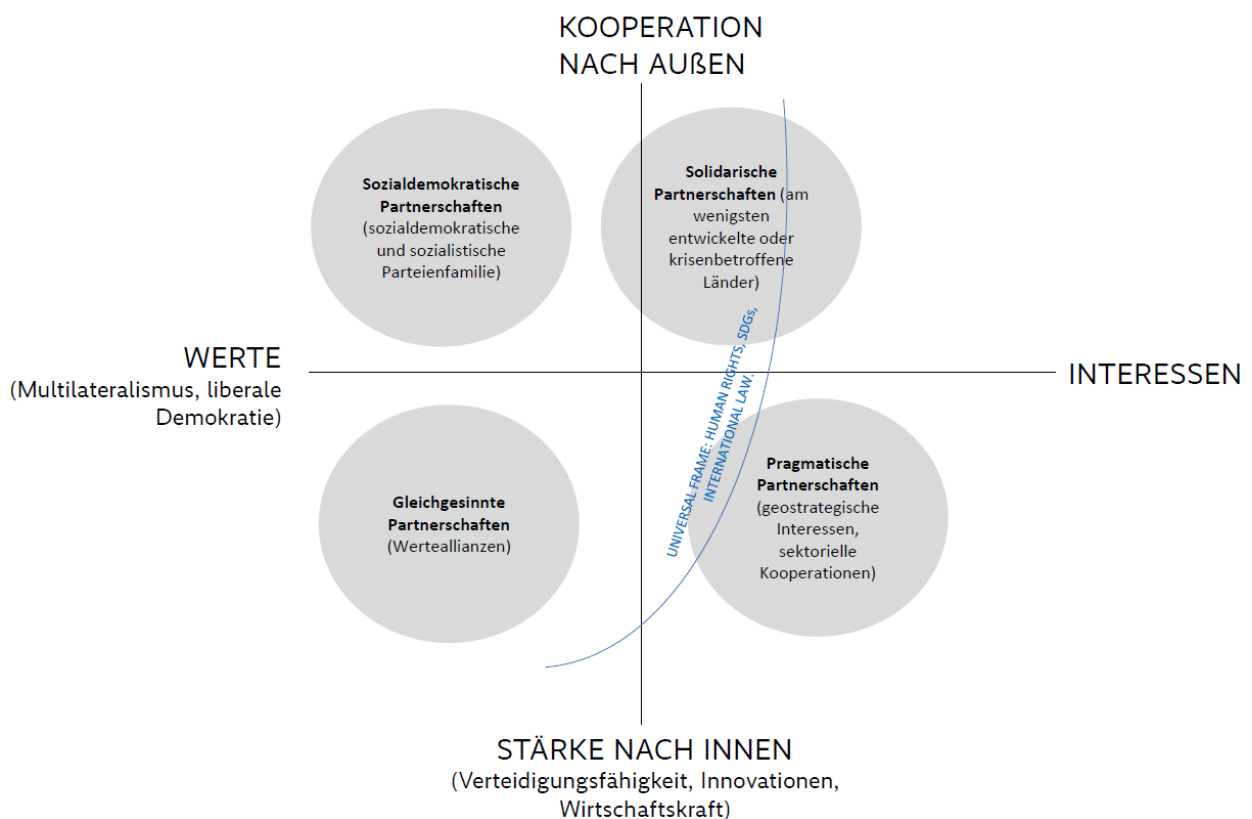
KOOPERATION
NACH AUßEN

Sozialdemokratische Partnerschaften (sozialdemokratische und sozialistische Parteienfamilie)

Solidarische Partnerschaften (am wenigsten entwickelte oder krisenbetroffene Länder)

WERTE
(Multilateralismus, liberale Demokratie)

INTERESSEN

UNIVERSAL FRAME: HUMAN RIGHTS, SDGs, INTERNATIONAL LAW.

Gleichgesinnte Partnerschaften (Werteallianzen)

Pragmatische Partnerschaften (geostrategische Interessen, sektorielle Kooperationen)

STÄRKE NACH INNEN
(Verteidigungsfähigkeit, Innovationen, Wirtschaftskraft)